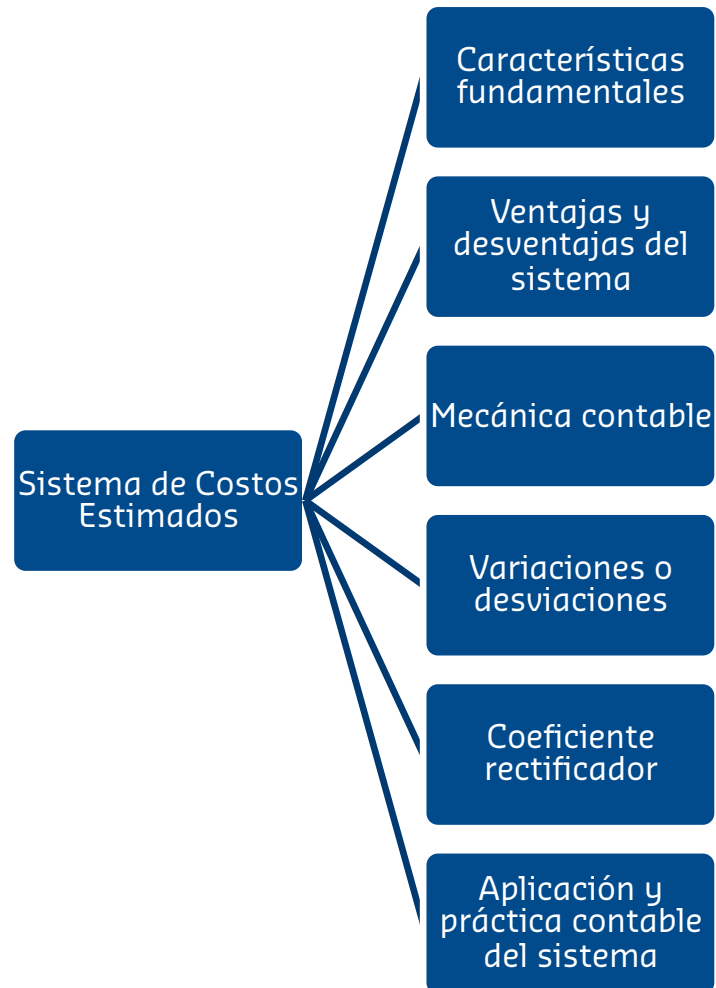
Sistema de Costos Estimados

Características fundamentales

Ventajas y desventajas del sistema

Mecánica contable

Variaciones o desviaciones

Coeficiente rectificador

Aplicación y práctica contable del sistema